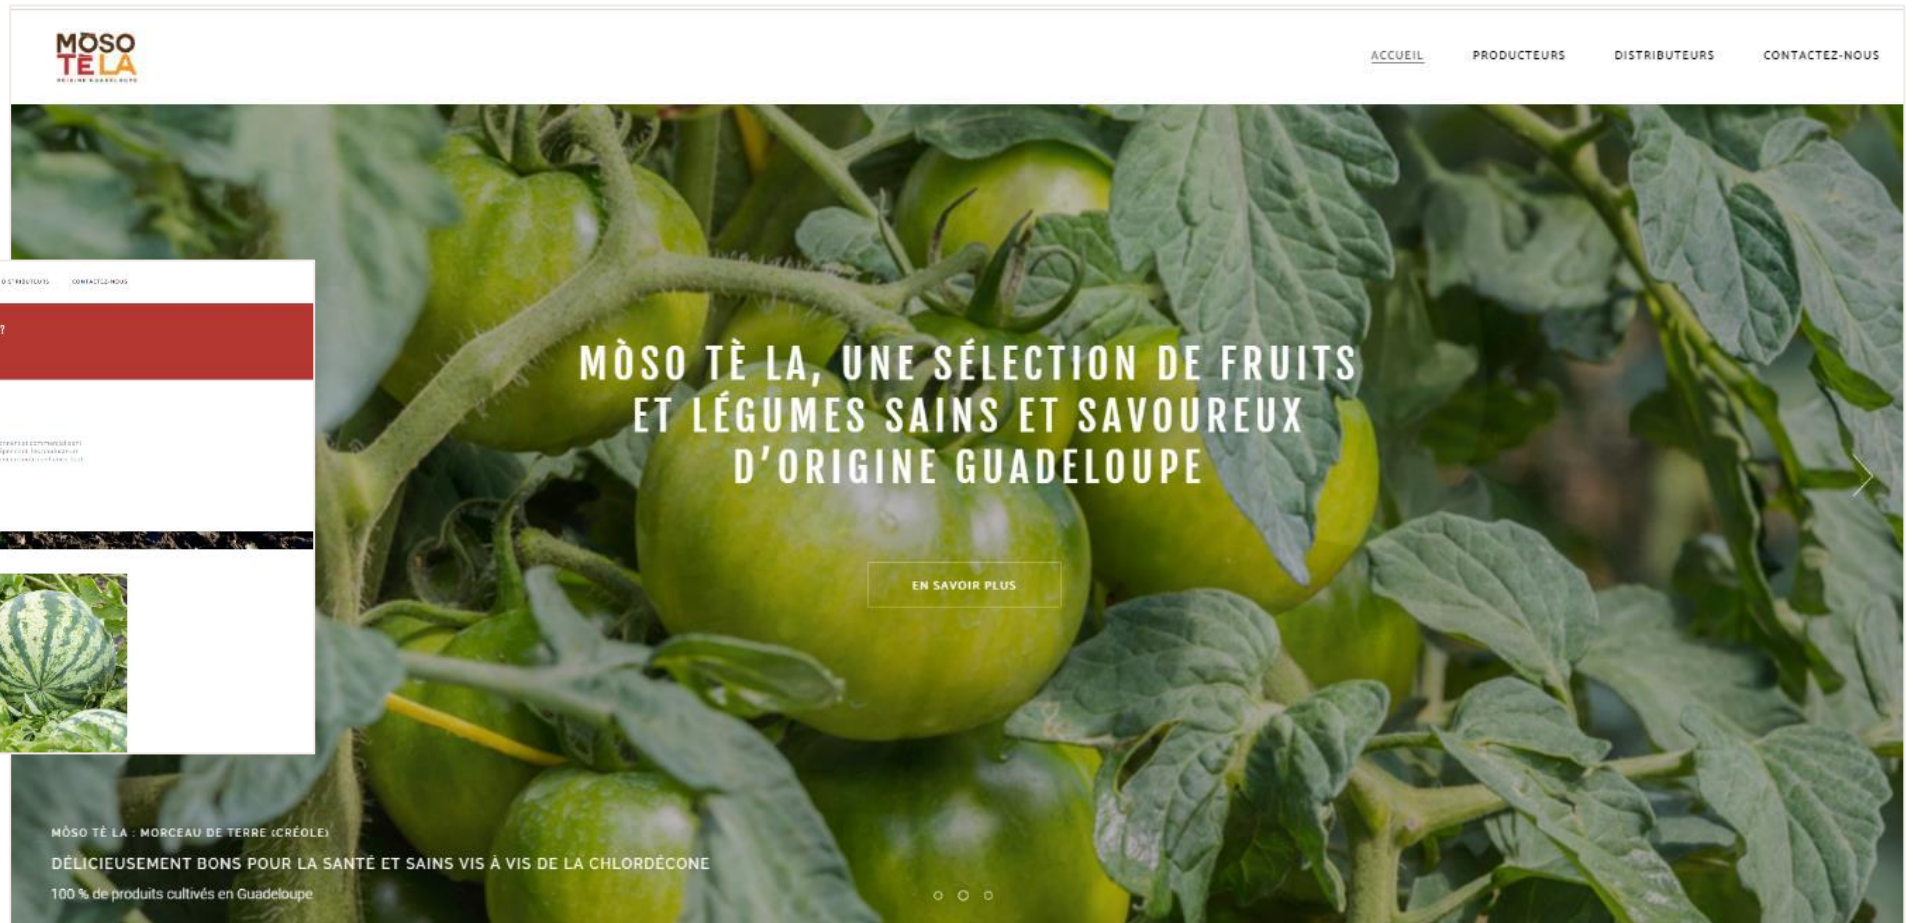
MÒSO TÈ LA
ORIGINE GUADELOUPE

ACCUEIL PRODUCTEURS DISTRIBUTEURS CONTACTEZ-NOUS

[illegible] CONTACTEZ-NOUS

?

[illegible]

MÒSO TÈ LA, UNE SÉLECTION DE FRUITS ET LÉGUMES SAINS ET SAVOUREUX D'ORIGINE GUADELOUPE

EN SAVOIR PLUS

MÒSO TÈ LA : MORCEAU DE TERRE (CRÉOLE)
DÉLICIEUSEMENT BONS POUR LA SANTÉ ET SAINS VIS À VIS DE LA CHLORDÉCONE
100 % de produits cultivés en Guadeloupe